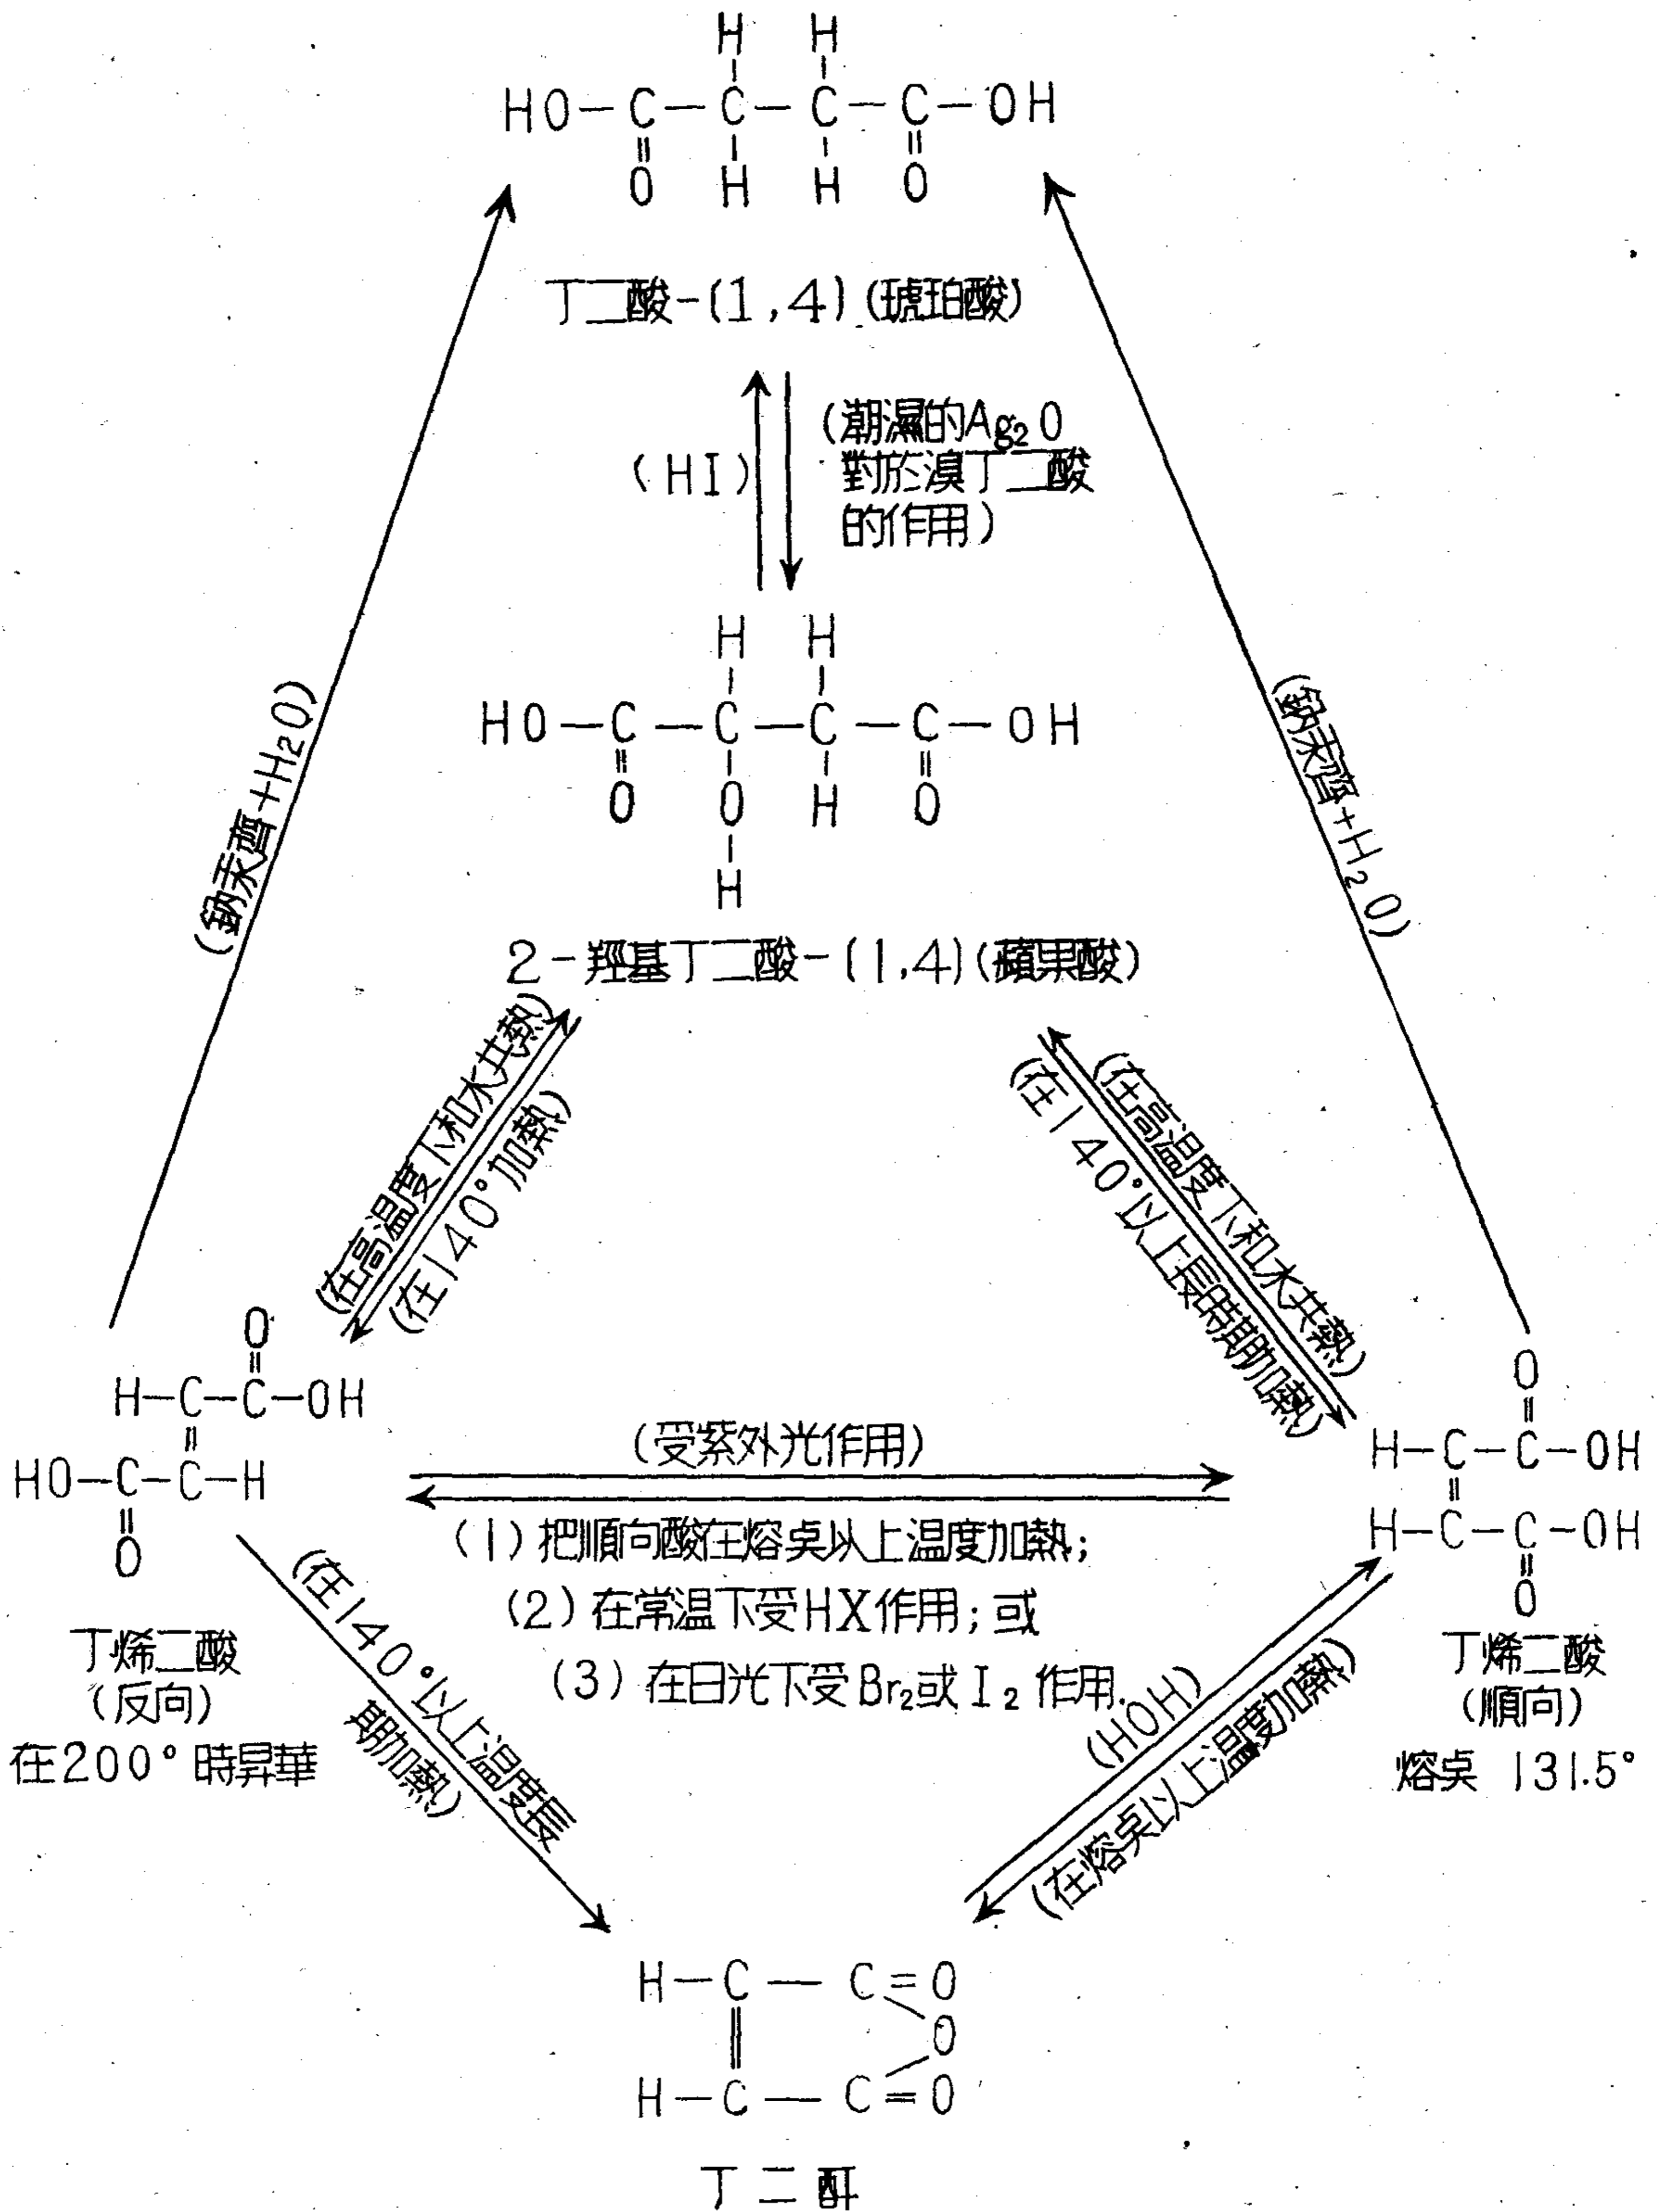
H H
HO—C—C—C—C—OH
O H H O

丁二酸-(1,4)(琥珀酸)

(HI)

(潮濕的$Ag_2O$ 對於溴丁二酸的作用)

H H
HO—C—C—C—C—OH
O O H O
H

2-羥基丁二酸-(1,4)(蘋果酸)

(鈉汞齊+$H_2O$)

(鈉汞齊+$H_2O$)

(在高溫度下和水共熱)

(在140°加熱)

(在高溫度下和水共熱)

(在140°以上長時期加熱)

O
H—C—C—OH
HO—C—C—H
O

丁烯二酸
(反向)
在200°時昇華

O
H—C—C—OH
H—C—C—OH
O

丁烯二酸
(順向)
熔点 131.5°

(受紫外光作用)

(1)把順向酸在熔点以上溫度加熱;
(2)在常溫下受HX作用;或
(3)在日光下受$Br_2$或$I_2$作用.

(在140°以上溫度長期加熱)

(HOH)

(在熔点以上溫度加熱)

H—C — C=O
O
H—C — C=O

丁二酐